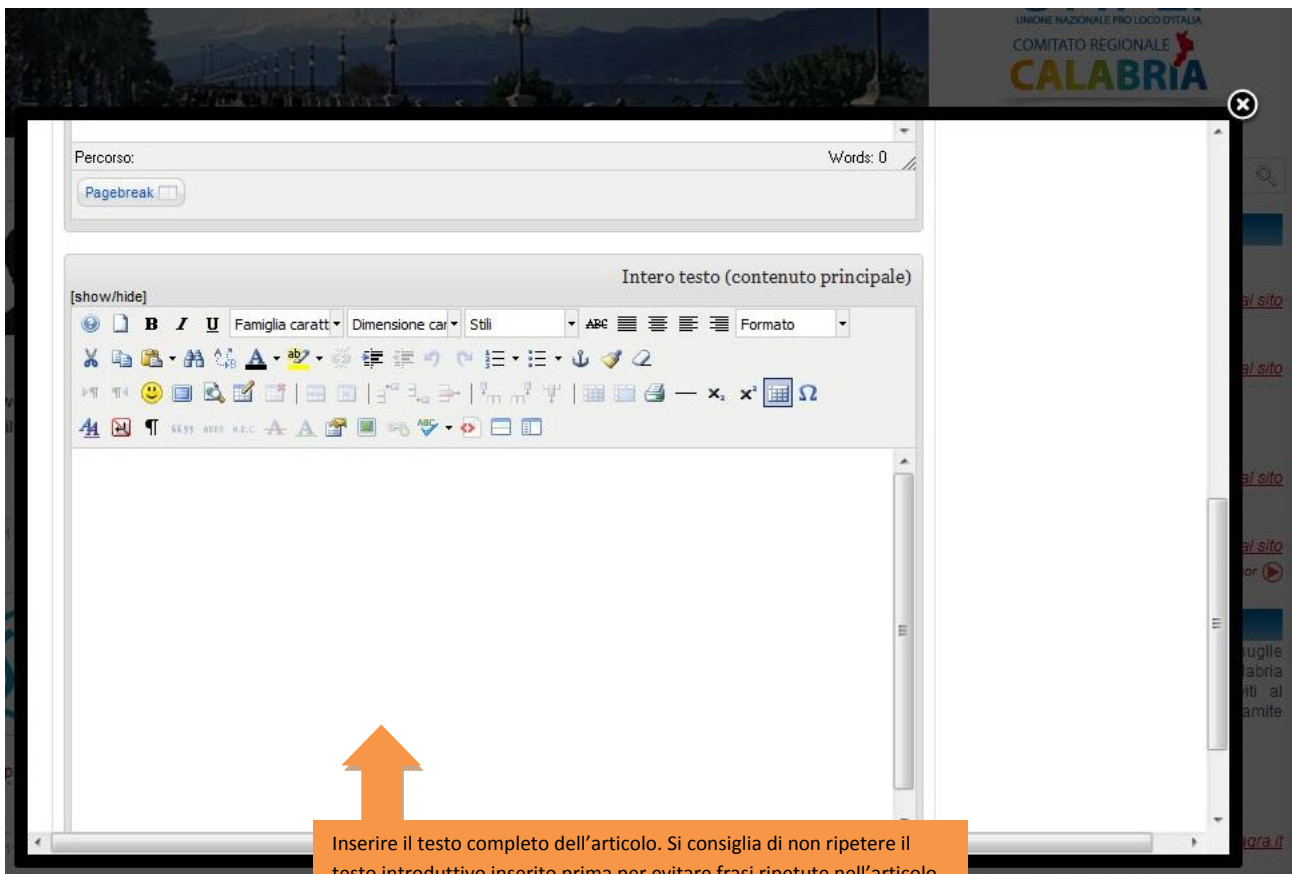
UNIONE NAZIONALE PRO LOCO D'ITALIA
COMITATO REGIONALE
CALABRIA

Percorso:
Words: 0
Pagebreak

Intero testo (contenuto principale)
[show/hide]
Famiglia caratt
Dimensione car
Stili
Formato

al sito
al sito
al sito
al sito

Inserire il testo completo dell'articolo. Si consiglia di non ripetere il testo introduttivo inserito prima per evitare frasi ripetute nell'articolo.